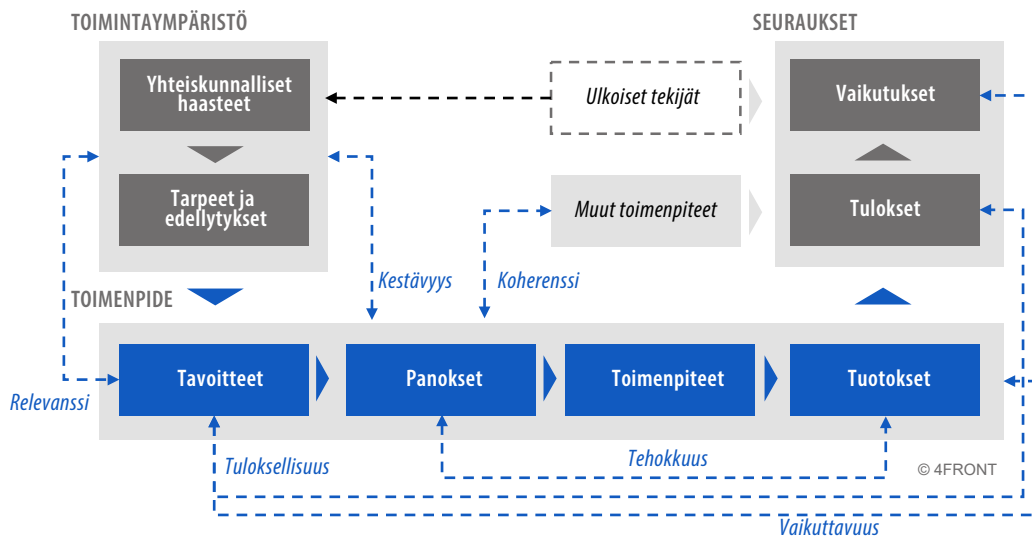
TOIMINTAYMPÄRISTÖ

Yhteiskunnalliset haasteet

Tarpeet ja edellytykset

SEURAUKSET

Ulkoiset tekijät

Vaikutukset

Muut toimenpiteet

Tulokset

Kestävyys

Koherenssi

TOIMENPIDE

Tavoitteet

Panokset

Toimenpiteet

Tuotokset

Relevanssi

Tuloksellisuus

Tehokkuus

© 4FRONT

Vaikuttavuus